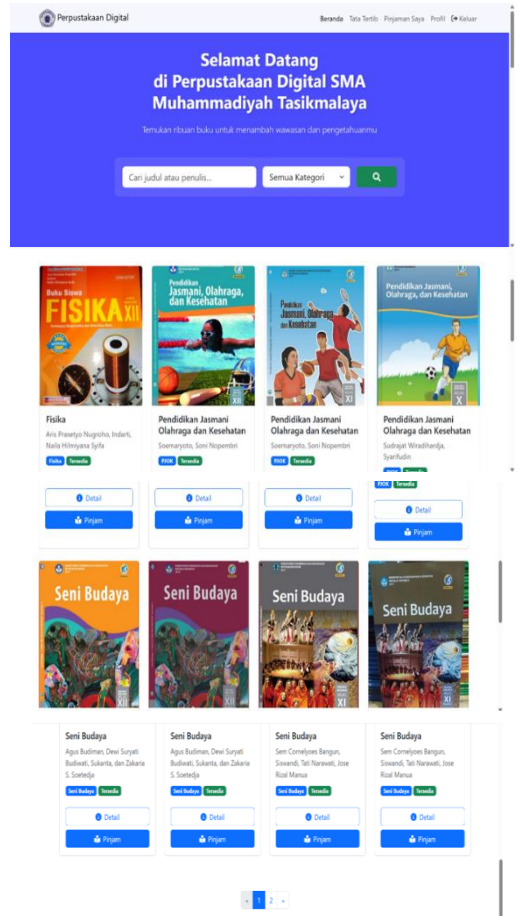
Perpustakaan Digital

Beranda Tata Tertib Pinjaman Saya Profil Keluar

Selamat Datang di Perpustakaan Digital SMA Muhammadiyah Tasikmalaya

Temukan ribuan buku untuk menambah wawasan dan pengetahuanmu

Cari judul atau penulis...

Semua Kategori

Buku Siswa FISIKA XII

Pendidikan Jasmani, Olahraga, dan Kesehatan XII

Pendidikan Jasmani, Olahraga, dan Kesehatan XI

Pendidikan Jasmani, Olahraga, dan Kesehatan X

Fisika
Aris Prasetyo Nugroho, Indarti, Naila Hilmiyana Syifa
Fisika Tersedia

Pendidikan Jasmani Olahraga dan Kesehatan
Soemaryoto, Soni Nopembri
PJOK Tersedia

Pendidikan Jasmani Olahraga dan Kesehatan
Soemaryoto, Soni Nopembri
PJOK Tersedia

Pendidikan Jasmani Olahraga dan Kesehatan
Sudrajat Wiradihardja, Syarifudin
PJOK Tersedia

Detail
Pinjam

Detail
Pinjam

Detail
Pinjam

Detail
Pinjam

Seni Budaya

Seni Budaya

Seni Budaya

Seni Budaya

Seni Budaya
Agus Budiman, Dewi Suryati Budiwati, Sukanta, dan Zakaria S. Soetedja
Seni Budaya Tersedia

Seni Budaya
Agus Budiman, Dewi Suryati Budiwati, Sukanta, dan Zakaria S. Soetedja
Seni Budaya Tersedia

Seni Budaya
Sem Cornelyoes Bangun, Siswandi, Tati Narawati, Jose Rizal Manua
Seni Budaya Tersedia

Seni Budaya
Sem Cornelyoes Bangun, Siswandi, Tati Narawati, Jose Rizal Manua
Seni Budaya Tersedia

Detail
Pinjam

Detail
Pinjam

Detail
Pinjam

Detail
Pinjam

« 1 2 »